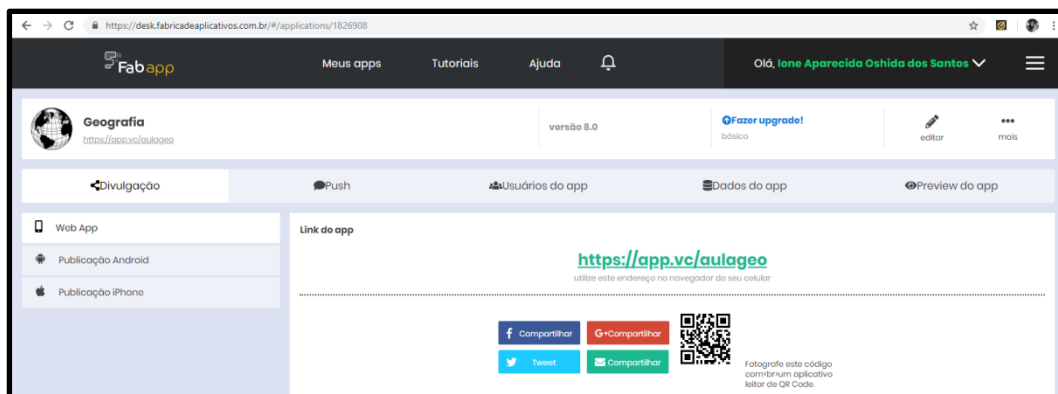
https://desk.fabricadeaplicativos.com.br/#/applications/1826908

Fabapp

Meus apps

Tutoriais

Ajuda

Olá, Ione Aparecida Oshida dos Santos

Geografia

https://app.vc/aulageo

versão 8.0

Fazer upgrade!

básico

editar

mais

Divulgação

Push

Usuários do app

Dados do app

Preview do app

Web App

Publicação Android

Publicação iPhone

Link do app

https://app.vc/aulageo

utilize este endereço no navegador do seu celular

Compartilhar

G+Compartilhar

Tweet

Compartilhar

Fotografe este código com um aplicativo leitor de QR Code.